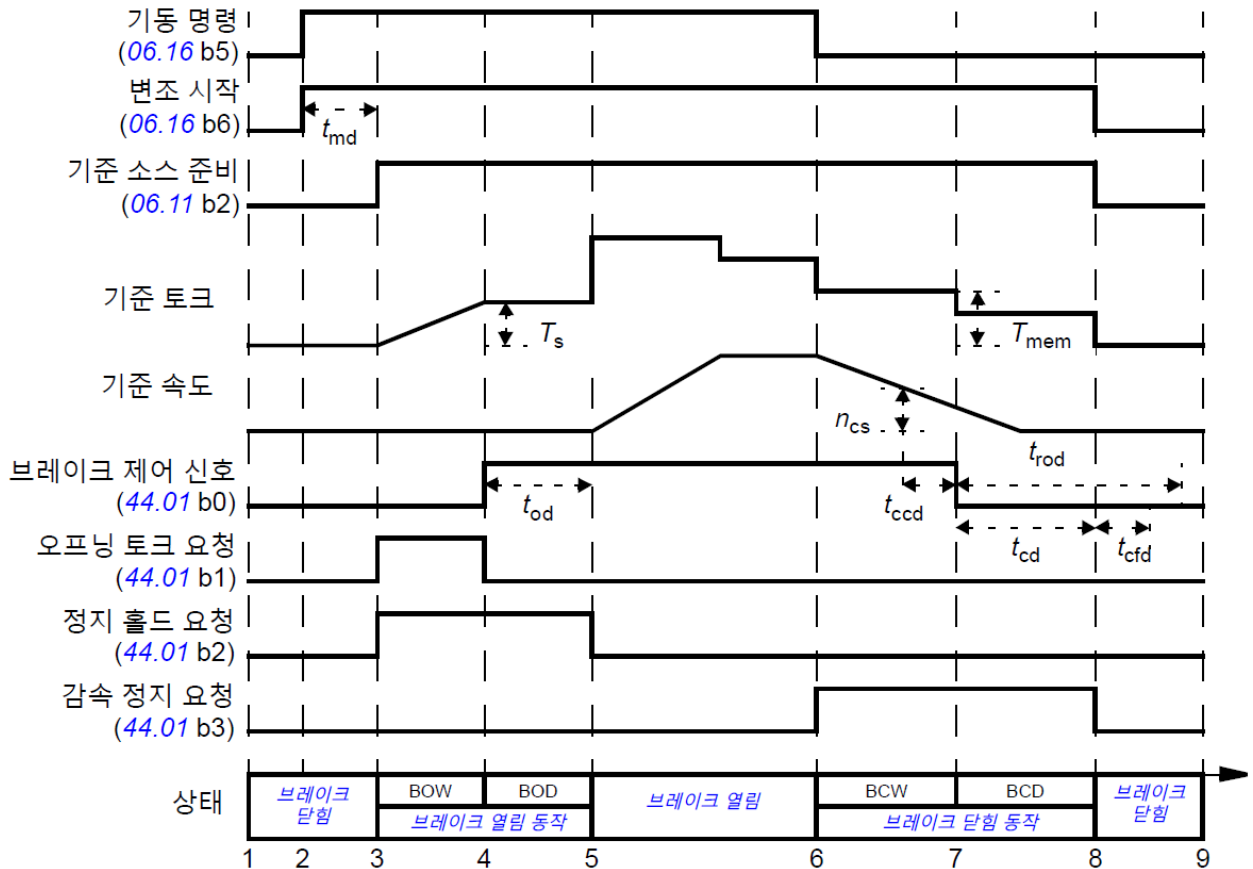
기동 명령
(06.16 b5)

변조 시작
(06.16 b6)

$t_{md}$

기준 소스 준비
(06.11 b2)

기준 토크

$T_s$

$T_{mem}$

기준 속도

$n_{cs}$

$t_{rod}$

브레이크 제어 신호
(44.01 b0)

$t_{od}$

$t_{ccd}$

$t_{cd}$

$t_{cfd}$

오프닝 토크 요청
(44.01 b1)

정지 홀드 요청
(44.01 b2)

감속 정지 요청
(44.01 b3)

상태

브레이크 닫힘

BOW

BOD

브레이크 열림 동작

브레이크 열림

BCW

BCD

브레이크 닫힘 동작

브레이크 닫힘

1 2 3 4 5 6 7 8 9